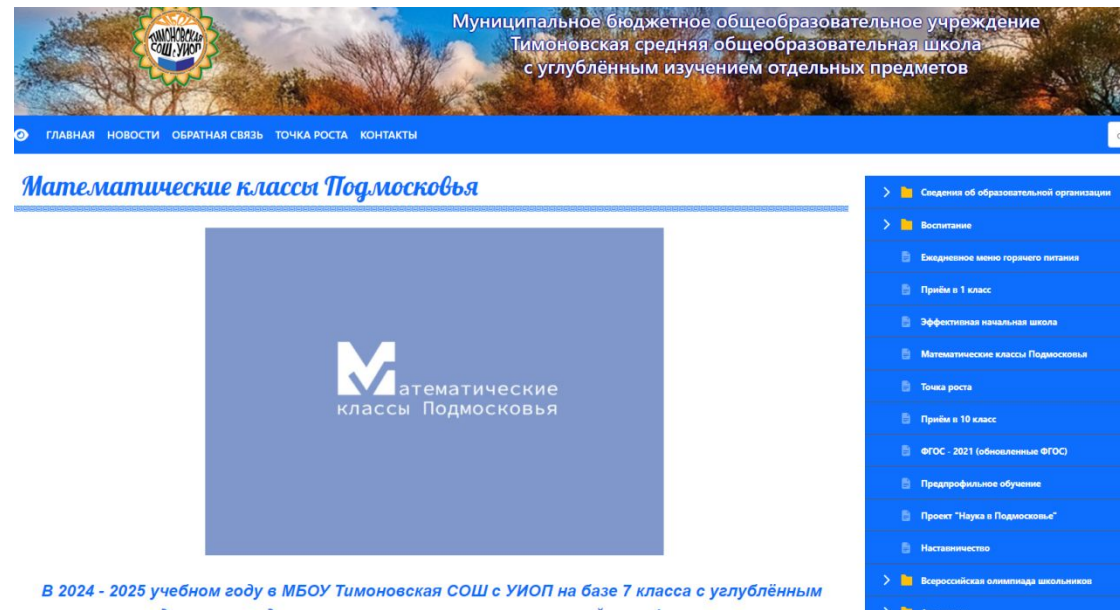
ТИМОНОВСКАЯ СОШ с УИОП

Муниципальное бюджетное общеобразовательное учреждение Тимоновская средняя общеобразовательная школа с углублённым изучением отдельных предметов

ГЛАВНАЯ НОВОСТИ ОБРАТНАЯ СВЯЗЬ ТОЧКА РОСТА КОНТАКТЫ

Математические классы Подмосковья

Математические классы Подмосковья

В 2024 - 2025 учебном году в МБОУ Тимоновская СОШ с УИОП на базе 7 класса с углублённым

Сведения об образовательной организации
Воспитание
Ежедневное меню горячего питания
Приём в 1 класс
Эффективная начальная школа
Математические классы Подмосковья
Точка роста
Приём в 10 класс
ФГОС - 2021 (обновленные ФГОС)
Предпрофильное обучение
Проект "Наука в Подмосковье"
Наставничество
Всероссийская олимпиада школьников